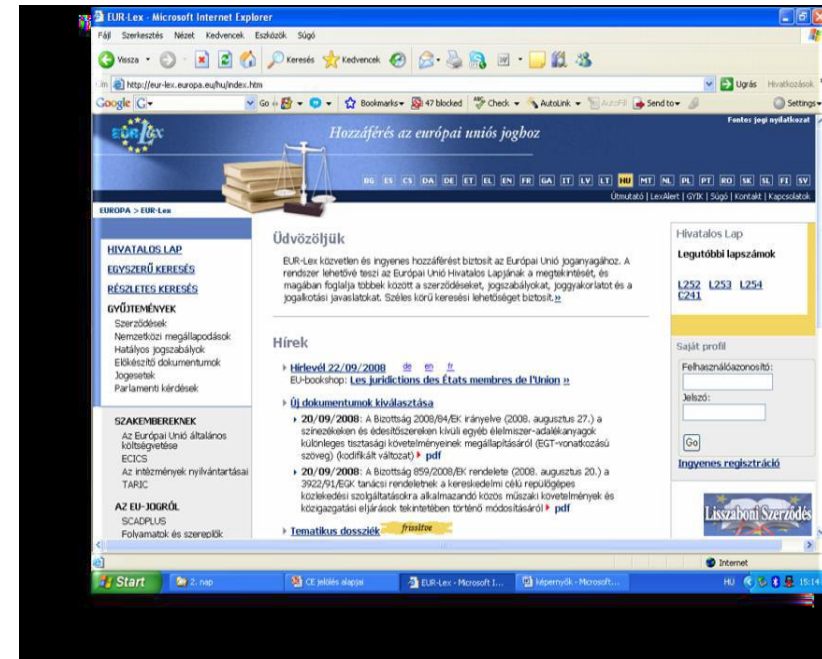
EUR-Lex - Microsoft Internet Explorer

Fájl Szerkesztés Nézet Kedvencek Eszközök Súgó

Vissza Keresés Kedvencek

Cím http://eur-lex.europa.eu/hu/index.htm Ugrás Hivatkozások

Google G- Go Bookmarks 47 blocked Check AutoLink AutoFill Send to Settings

Fontos jogi nyilatkozat

EUR-Lex

Hozzáférés az európai uniós jogboz

BG ES CS DA DE ET EL EN FR GA IT LV LT HU MT NL PL PT RO SK SL FI SV

Útmutató | LexAlert | GYIK | Súgó | Kontakt | Kapcsolatok

EUROPA > EUR-Lex

HIVATALOS LAP
EGYSZERŰ KERESÉS
RÉSZLETES KERESÉS
GYŰJTEMÉNYEK
Szerződések
Nemzetközi megállapodások
Hatályos jogszabályok
Előkészítő dokumentumok
Jogesetek
Parlamenti kérdések

SZAKEMBEREKNEK
Az Európai Unió általános költségvetése
ECICS
Az intézmények nyilvántartásai
TARIC

AZ EU-JOGRÓL
SCADPLUS
Folyamatok és szereplők

Üdvözöljük

EUR-Lex közvetlen és ingyenes hozzáférést biztosít az Európai Unió joganyagához. A rendszer lehetővé teszi az Európai Unió Hivatalos Lapjának a megtekintését, és magában foglalja többek között a szerződéseket, jogszabályokat, joggyakorlatot és a jogalkotási javaslatokat. Széles körű keresési lehetőséget biztosít. »

Hírek

Hírlevél 22/09/2008 de en fr
EU-bookshop: Les juridictions des États membres de l'Union »

Új dokumentumok kiválasztása
20/09/2008: A Bizottság 2008/84/EK irányelve (2008. augusztus 27.) a színezékeken és édesítőszereken kívüli egyéb élelmiszer-adalékanyagok különleges tisztasági követelményeinek megállapításáról (EGT-vonatkozású szöveg) (kodifikált változat) pdf
20/09/2008: A Bizottság 859/2008/EK rendelete (2008. augusztus 20.) a 3922/91/EGK tanácsi rendeletnek a kereskedelmi célú repülőgépes közlekedési szolgáltatásokra alkalmazandó közös műszaki követelmények és közigazgatási eljárások tekintetében történő módosításáról pdf

Tematikus dossziék frissítve

Hivatalos Lap
Legutóbbi lapszámok
L252 L253 L254
C241

Saját profil
Felhasználóazonosító:
Jelszó:
Go
Ingyenes regisztráció

Lisszaboni Szerződés

Internet

Start 2. nap CE jelölés alapjai EUR-Lex - Microsoft I... képernyők - Microsoft... HU 15:14